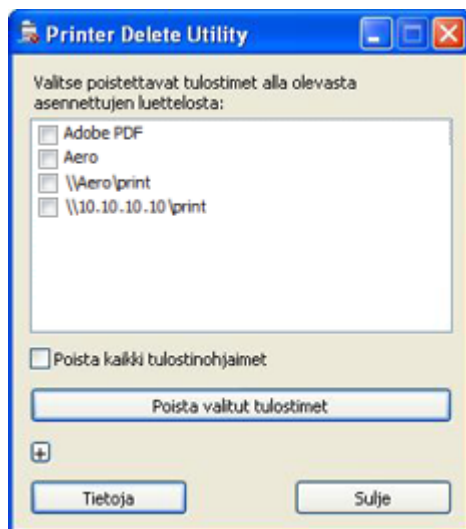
Printer Delete Utility

Valitse poistettavat tulostimet alla olevasta asennettujen luettelosta:

Adobe PDF
Aero
\\Aero\print
\\10.10.10.10\print

Poista kaikki tulostinohjaimet

Poista valitut tulostimet

+

Tietoja

Sulje